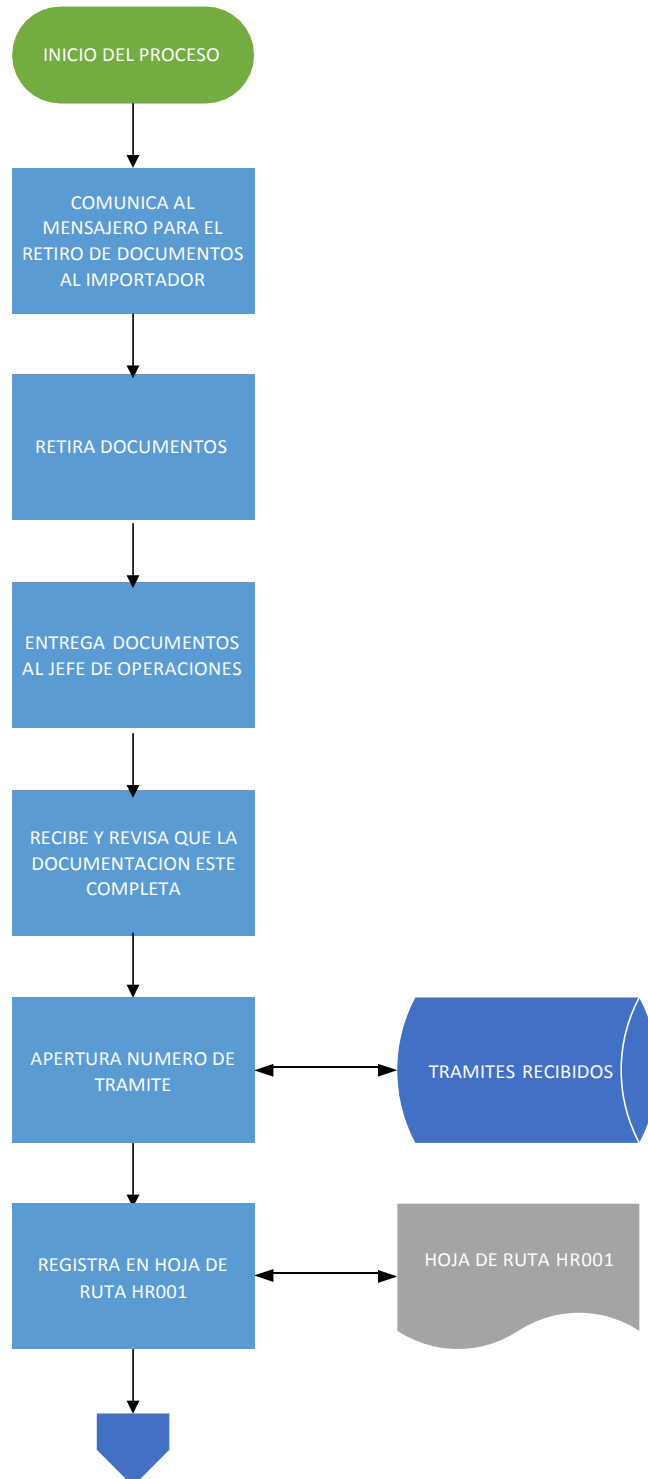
INICIO DEL PROCESO

COMUNICA AL MENSAJERO PARA EL RETIRO DE DOCUMENTOS AL IMPORTADOR

RETIRA DOCUMENTOS

ENTREGA DOCUMENTOS AL JEFE DE OPERACIONES

RECIBE Y REVISA QUE LA DOCUMENTACION ESTE COMPLETA

APERTURA NUMERO DE TRAMITE

TRAMITES RECIBIDOS

REGISTRA EN HOJA DE RUTA HR001

HOJA DE RUTA HR001